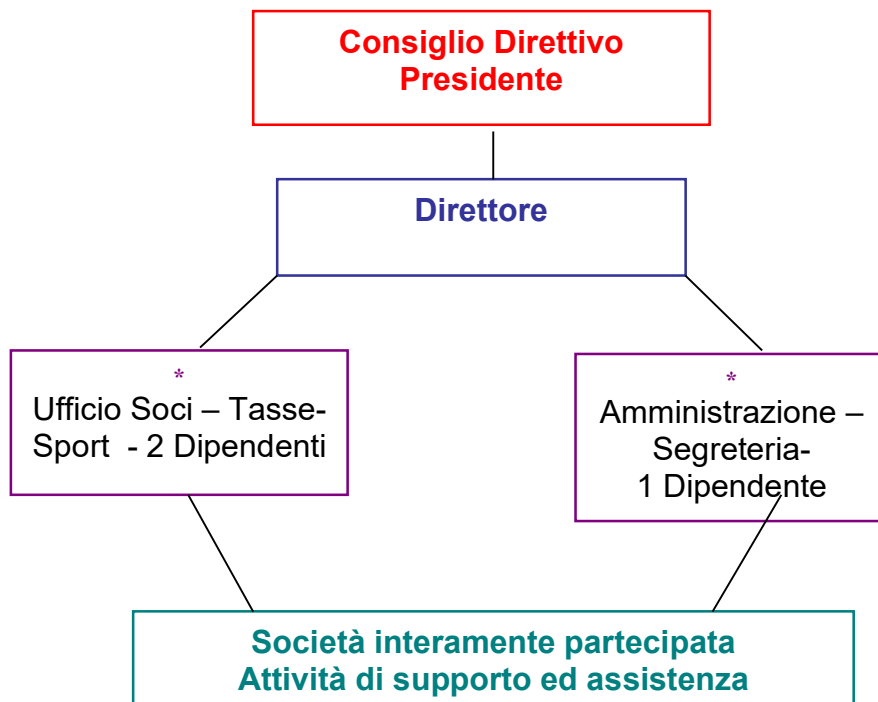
Consiglio Direttivo
Presidente

Direttore

*
Ufficio Soci – Tasse-Sport - 2 Dipendenti

*
Amministrazione – Segreteria-
1 Dipendente

Società interamente partecipata
Attività di supporto ed assistenza